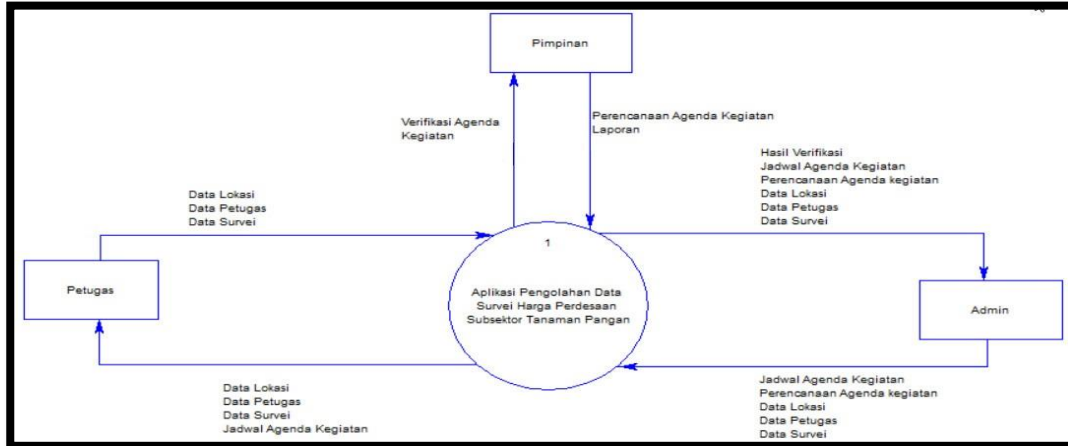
Pimpinan

Verifikasi Agenda Kegiatan

Perencanaan Agenda Kegiatan
Laporan

Hasil Verifikasi
Jadwal Agenda Kegiatan
Perencanaan Agenda kegiatan
Data Lokasi
Data Petugas
Data Survei

Data Lokasi
Data Petugas
Data Survei

1

Petugas

Aplikasi Pengolahan Data Survei Harga Perdesaan Subsektor Tanaman Pangan

Admin

Data Lokasi
Data Petugas
Data Survei
Jadwal Agenda Kegiatan

Jadwal Agenda Kegiatan
Perencanaan Agenda kegiatan
Data Lokasi
Data Petugas
Data Survei